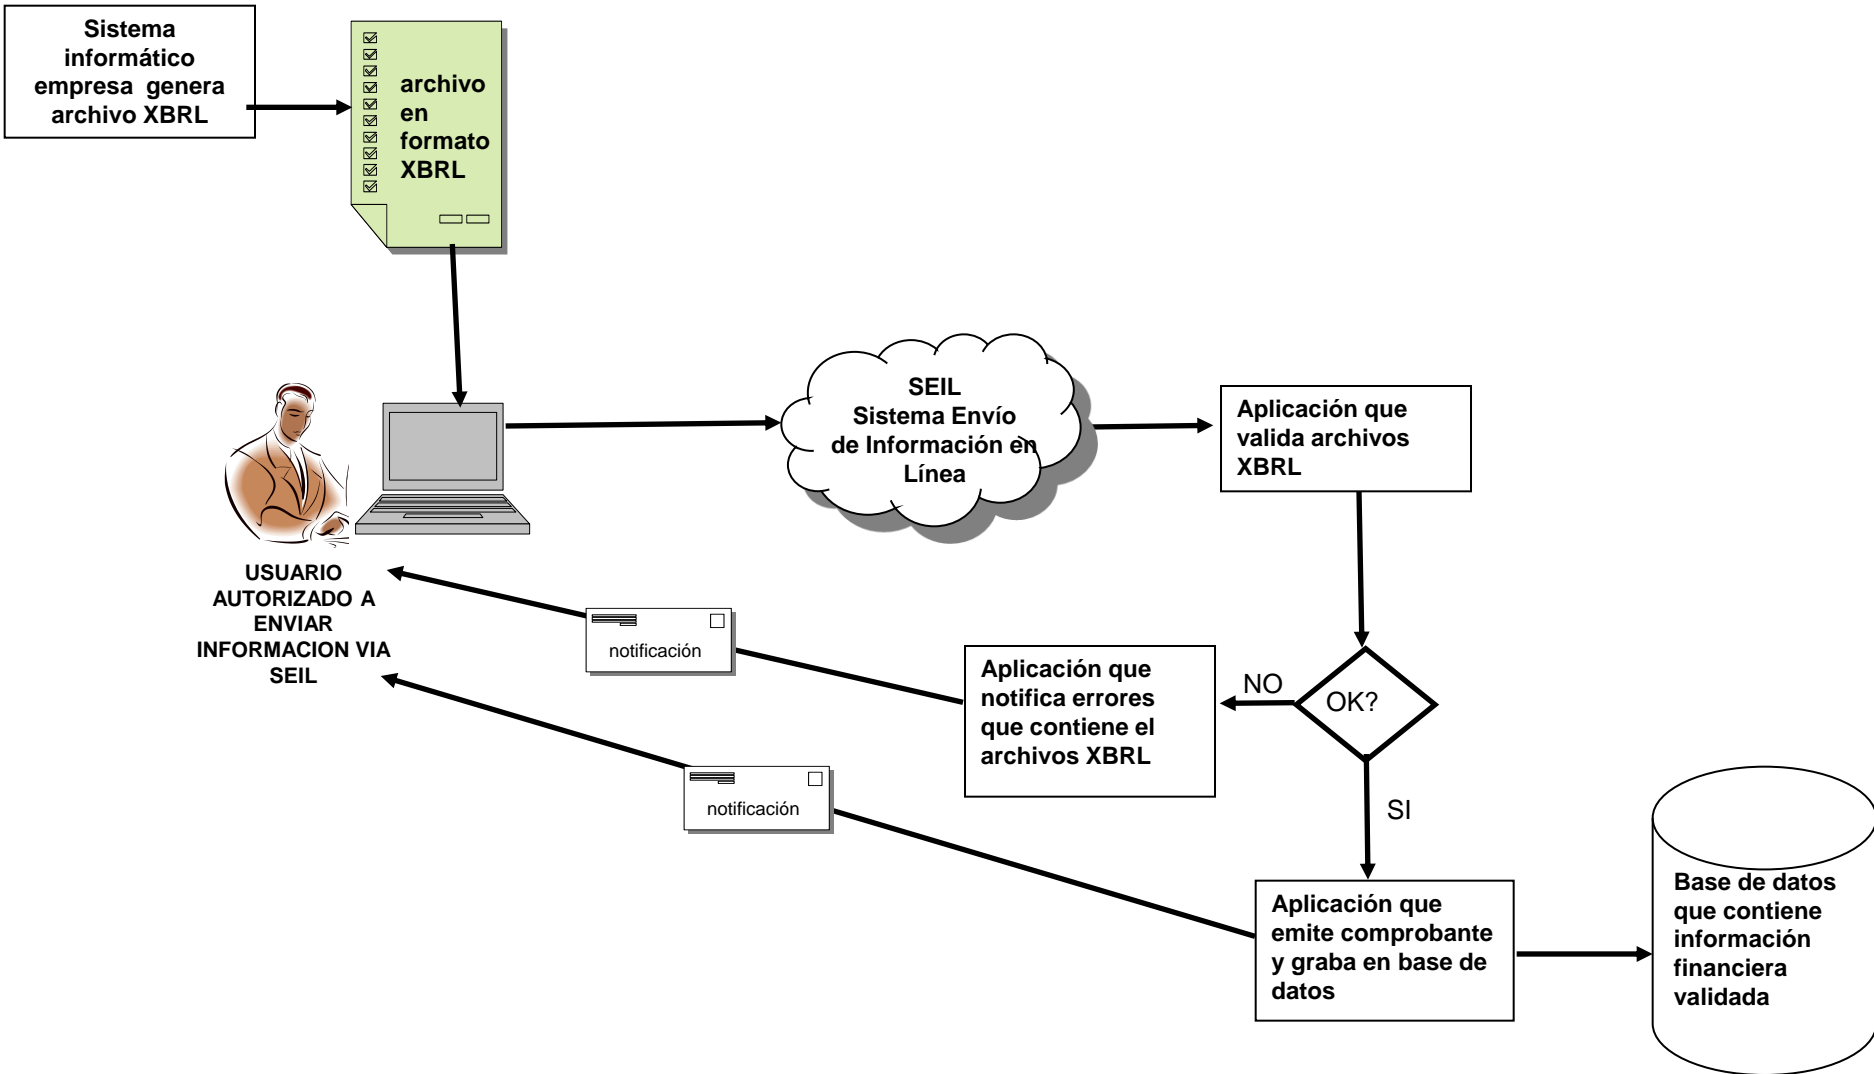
Sistema informático empresa genera archivo XBRL

archivo en formato XBRL

SEIL
Sistema Envío de Información en Línea

Aplicación que valida archivos XBRL

USUARIO AUTORIZADO A ENVIAR INFORMACION VIA SEIL

notificación

Aplicación que notifica errores que contiene el archivos XBRL

NO

OK?

SI

notificación

Aplicación que emite comprobante y graba en base de datos

Base de datos que contiene información financiera validada